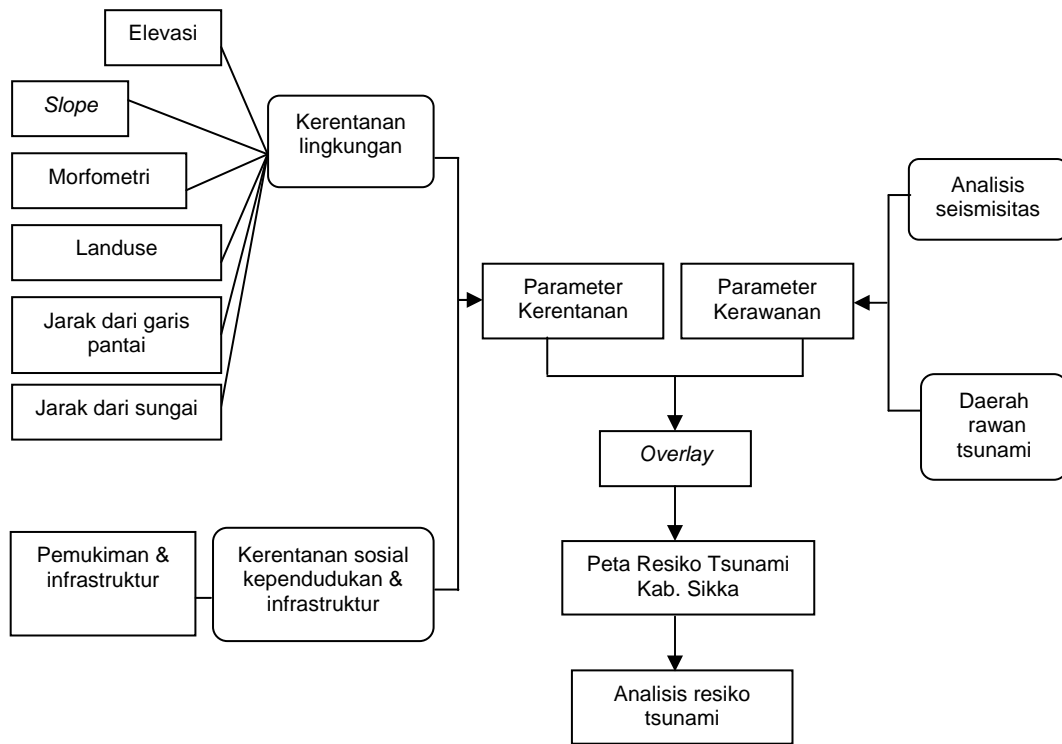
Elevasi

*Slope*

Morfometri

Landuse

Jarak dari garis pantai

Jarak dari sungai

Kerentanan lingkungan

Pemukiman & infrastruktur

Kerentanan sosial kependudukan & infrastruktur

Parameter Kerentanan

Parameter Kerawanan

Analisis seismisitas

Daerah rawan tsunami

*Overlay*

Peta Resiko Tsunami Kab. Sikka

Analisis resiko tsunami